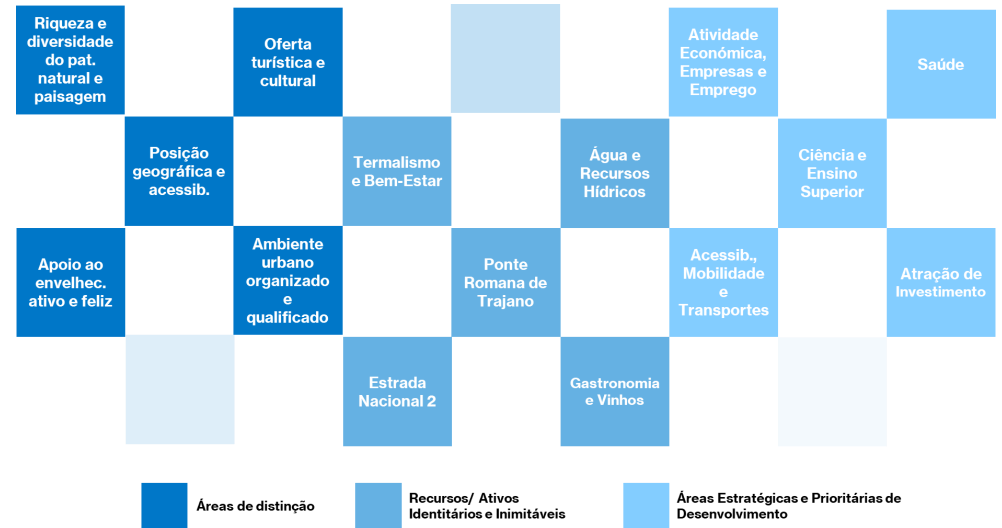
Riqueza e diversidade do pat. natural e paisagem

Oferta turística e cultural

Atividade Económica, Empresas e Emprego

Saúde

Posição geográfica e acessib.

Termalismo e Bem-Estar

Água e Recursos Hídricos

Ciência e Ensino Superior

Apoio ao envelhec. ativo e feliz

Ambiente urbano organizado e qualificado

Ponte Romana de Trajano

Acessib., Mobilidade e Transportes

Atração de Investimento

Estrada Nacional 2

Gastronomia e Vinhos

Áreas de distinção

Recursos/ Ativos Identitários e Inimitáveis

Áreas Estratégicas e Prioritárias de Desenvolvimento